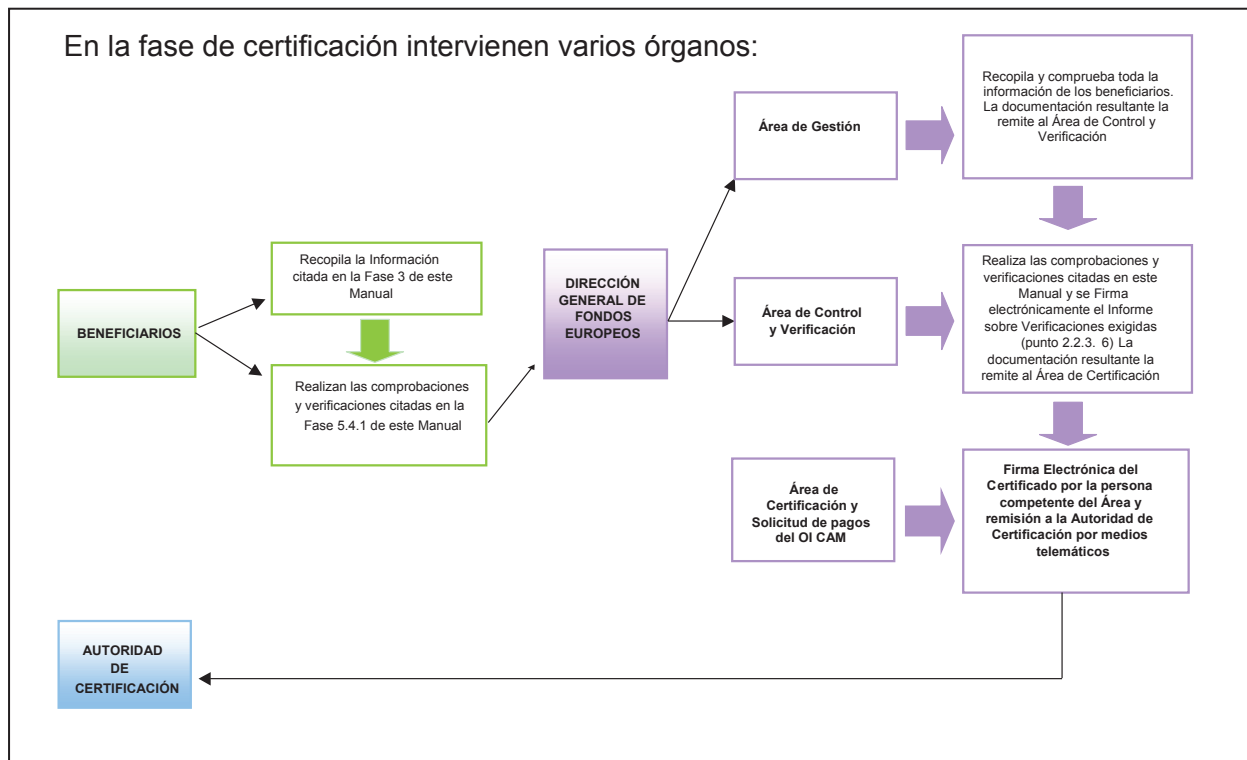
En la fase de certificación intervienen varios órganos:

BENEFICIARIOS

Recopila la Información citada en la Fase 3 de este Manual

Realizan las comprobaciones y verificaciones citadas en la Fase 5.4.1 de este Manual

DIRECCIÓN GENERAL DE FONDOS EUROPEOS

Área de Gestión

Recopila y comprueba toda la información de los beneficiarios. La documentación resultante la remite al Área de Control y Verificación

Área de Control y Verificación

Realiza las comprobaciones y verificaciones citadas en este Manual y se Firma electrónicamente el Informe sobre Verificaciones exigidas (punto 2.2.3. 6) La documentación resultante la remite al Área de Certificación

Área de Certificación y Solicitud de pagos del OI CAM

Firma Electrónica del Certificado por la persona competente del Área y remisión a la Autoridad de Certificación por medios telemáticos

AUTORIDAD DE CERTIFICACIÓN